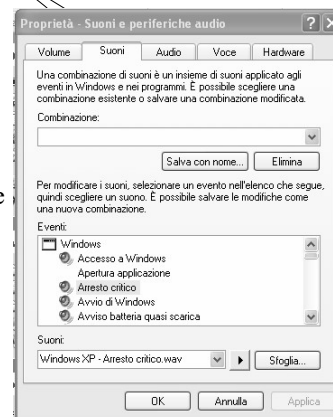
Proprietà - Suoni e periferiche audio

Volume | Suoni | Audio | Voce | Hardware

Una combinazione di suoni è un insieme di suoni applicato agli eventi in Windows e nei programmi. È possibile scegliere una combinazione esistente o salvare una combinazione modificata.

Combinazione:

Salva con nome... Elimina

Per modificare i suoni, selezionare un evento nell'elenco che segue, quindi scegliere un suono. È possibile salvare le modifiche come una nuova combinazione.

Eventi:

Windows
Accesso a Windows
Apertura applicazione
Arresto critico
Avvio di Windows
Avviso batteria quasi scarica

Suoni:

Windows XP - Arresto critico.wav

Sfoglia...

OK Annulla Applica